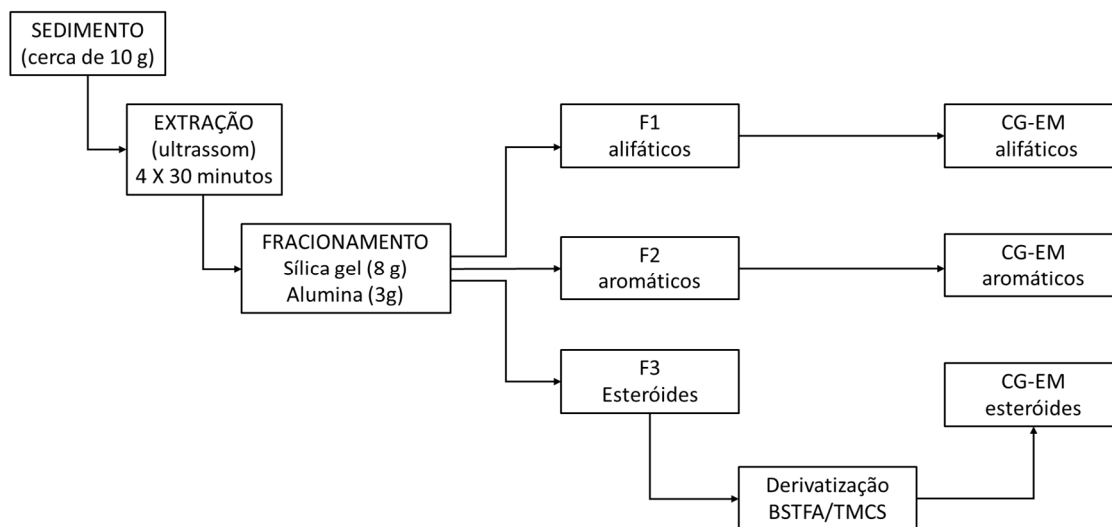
SEDIMENTO
(cerca de 10 g)

EXTRAÇÃO
(ultrassom)
4 X 30 minutos

FRACIONAMENTO
Sílica gel (8 g)
Alumina (3g)

F1
alifáticos

CG-EM
alifáticos

F2
aromáticos

CG-EM
aromáticos

F3
Esteróides

CG-EM
esteróides

Derivatização
BSTFA/TMCS